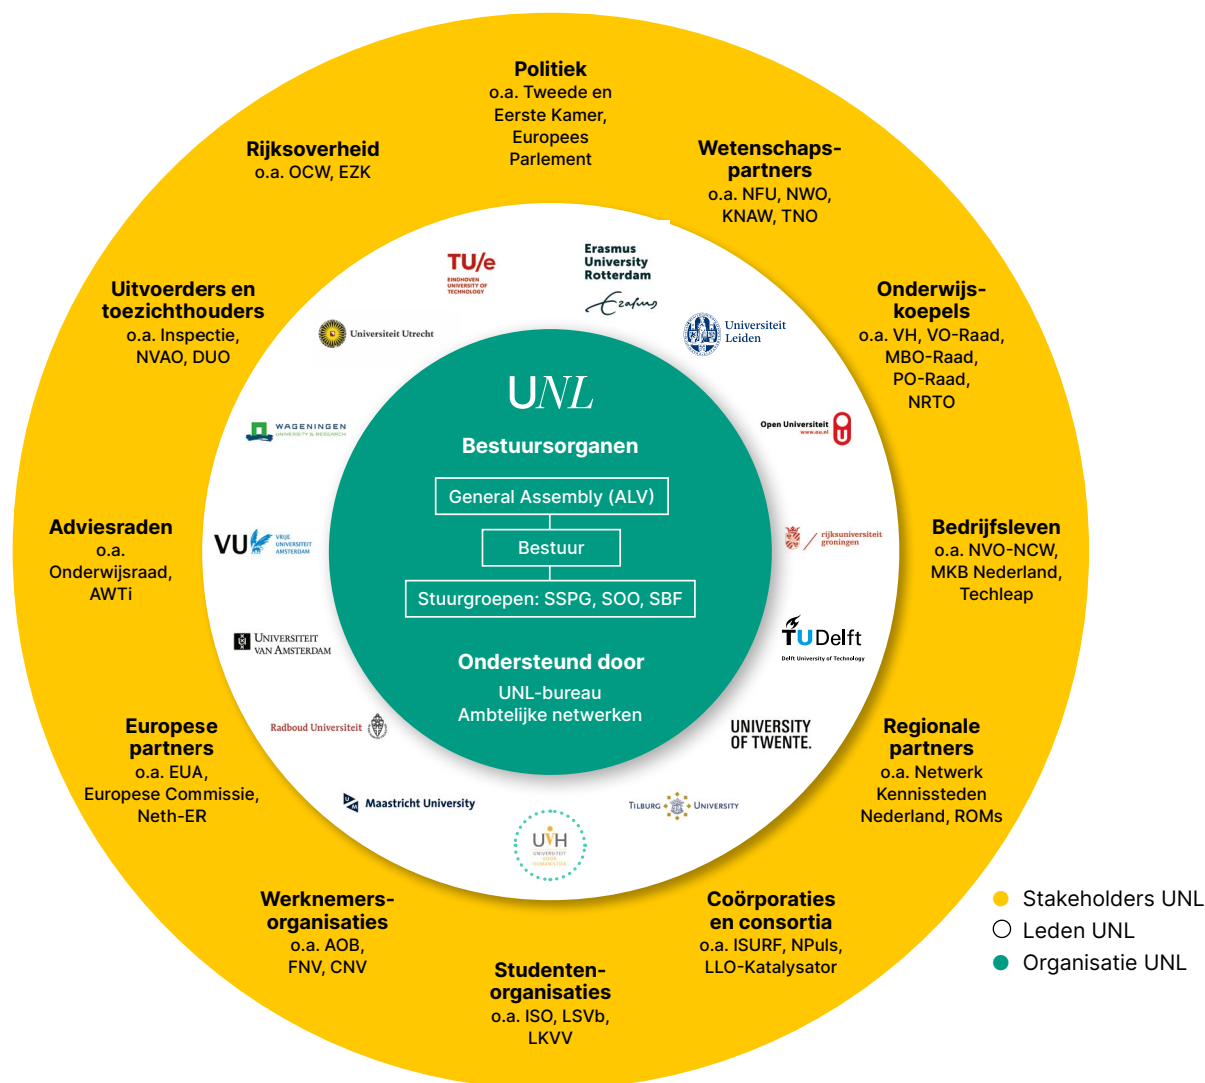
Politiek
o.a. Tweede en Eerste Kamer, Europees Parlement

Rijksoverheid
o.a. OCW, EZK

Wetenschaps-partners
o.a. NFU, NWO, KNAW, TNO

Uitvoerders en toezichthouders
o.a. Inspectie, NVAO, DUO

Onderwijs-koepels
o.a. VH, VO-Raad, MBO-Raad, PO-Raad, NRTO

Adviesraden
o.a. Onderwijsraad, AWTi

Bedrijfsleven
o.a. NVO-NCW, MKB Nederland, Techleap

Europese partners
o.a. EUA, Europese Commissie, Neth-ER

Regionale partners
o.a. Netwerk Kennissteden Nederland, ROMs

Werknemers-organisaties
o.a. AOB, FNV, CNV

Studenten-organisaties
o.a. ISO, LSVb, LKVV

Coörporaties en consortia
o.a. ISURF, NPuls, LLO-Katalysator

TU/e EINDHOVEN UNIVERSITY OF TECHNOLOGY
Erasmus University Rotterdam
Universiteit Utrecht
Universiteit Leiden
WAGENINGEN UNIVERSITY & RESEARCH
Open Universiteit www.ou.nl
VU VRIJE UNIVERSITEIT AMSTERDAM
rijksuniversiteit groningen
UNIVERSITEIT VAN AMSTERDAM
TUDelft Delft University of Technology
Radboud Universiteit
UNIVERSITY OF TWENTE.
Maastricht University
TILBURG UNIVERSITY
UVH UNIVERSITEIT VOOR HUMANISTIEK

UNL
Bestuursorganen
General Assembly (ALV)
Bestuur
Stuurgroepen: SSPG, SOO, SBF
Ondersteund door
UNL-bureau
Ambtelijke netwerken

Stakeholders UNL
Leden UNL
Organisatie UNL